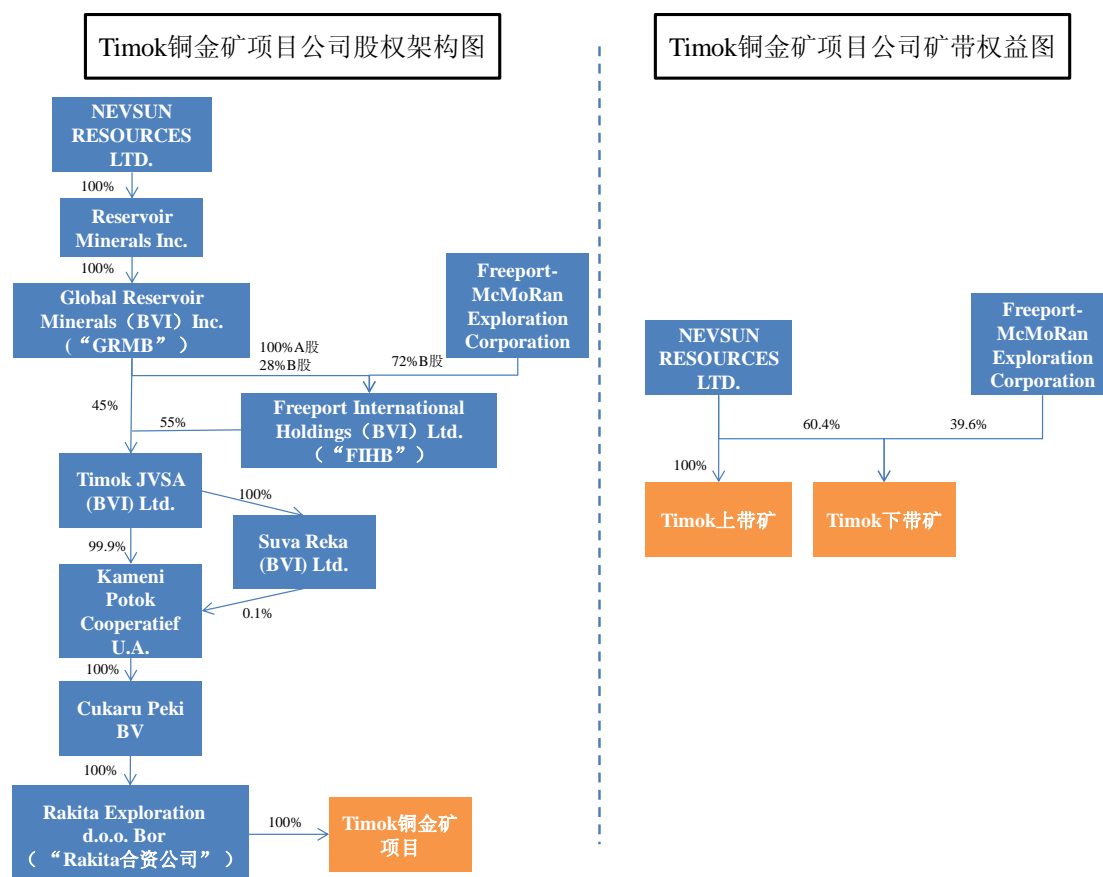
Timok铜金矿项目公司股权架构图

NEVSUN RESOURCES LTD.

100%

Reservoir Minerals Inc.

100%

Global Reservoir Minerals（BVI）Inc.（“GRMB”）

Freeport-McMoRan Exploration Corporation

100%A股
28%B股

72%B股

45%

55%

Freeport International Holdings（BVI）Ltd.（“FIHB”）

Timok JVSA (BVI) Ltd.

100%

Suva Reka (BVI) Ltd.

99.9%

Kameni Potok Cooperatief U.A.

0.1%

100%

Cukaru Peki BV

100%

Rakita Exploration d.o.o. Bor（“Rakita合资公司”）

100%

Timok铜金矿项目

Timok铜金矿项目公司矿带权益图

NEVSUN RESOURCES LTD.

Freeport-McMoRan Exploration Corporation

60.4%

39.6%

100%

Timok上带矿

Timok下带矿